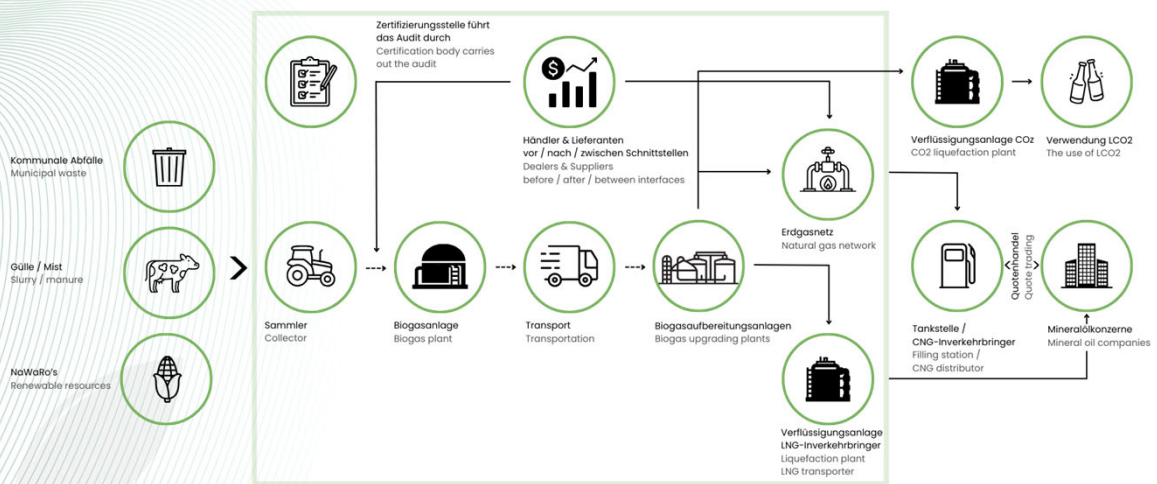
Kommunale Abfälle
Municipal waste

Gülle / Mist
Slurry / manure

NaWaRo's
Renewable resources

Zertifizierungsstelle führt das Audit durch
Certification body carries out the audit

Händler & Lieferanten vor / nach / zwischen Schnittstellen
Dealers & Suppliers before / after / between interfaces

Verflüssigungsanlage COz
CO2 liquefaction plant

Verwendung LCO2
The use of LCO2

Erdgasnetz
Natural gas network

Sammler
Collector

Biogasanlage
Biogas plant

Transport
Transportation

Biogasaufbereitungsanlagen
Biogas upgrading plants

Quotenhandel
Quote trading

Tankstelle / CNG-Inverkehrbringer
Filling station / CNG distributor

Mineralölkonzerne
Mineral oil companies

Verflüssigungsanlage LNG-Inverkehrbringer
Liquefaction plant LNG transporter